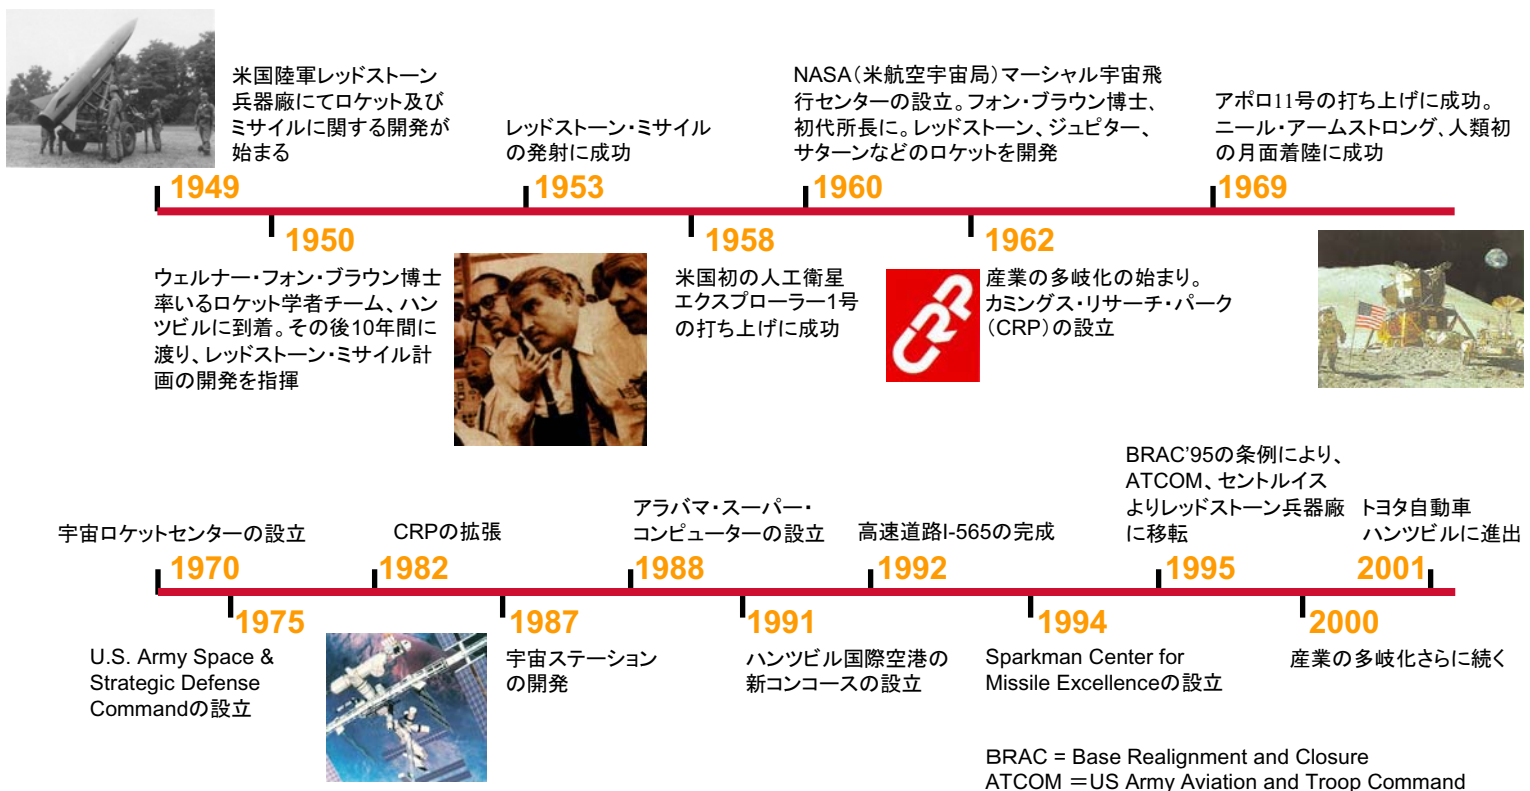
米国陸軍レッドストーン兵器廠にてロケット及びミサイルに関する開発が始まる

1949

1950

ウェルナー・フォン・ブラウン博士率いるロケット学者チーム、ハンツビルに到着。その後10年間に渡り、レッドストーン・ミサイル計画の開発を指揮

レッドストーン・ミサイルの発射に成功

1953

1958

米国初の人工衛星エクスプローラー1号の打ち上げに成功

NASA（米航空宇宙局）マーシャル宇宙飛行センターの設立。フォン・ブラウン博士、初代所長に。レッドストーン、ジュピター、サターンなどのロケットを開発

1960

1962

産業の多岐化の始まり。カミングス・リサーチ・パーク（CRP）の設立

アポロ11号の打ち上げに成功。ニール・アームストロング、人類初の月面着陸に成功

1969

宇宙ロケットセンターの設立

1970

1975

U.S. Army Space & Strategic Defense Commandの設立

CRPの拡張

1982

1987

宇宙ステーションの開発

アラバマ・スーパー・コンピューターの設立

1988

1991

ハンツビル国際空港の新コンコースの設立

高速道路I-565の完成

1992

1994

Sparkman Center for Missile Excellenceの設立

BRAC'95の条例により、ATCOM、セントルイスよりレッドストーン兵器廠に移転

1995

2000

産業の多岐化さらに続く

トヨタ自動車ハンツビルに進出

2001

BRAC = Base Realignment and Closure
ATCOM ＝US Army Aviation and Troop Command